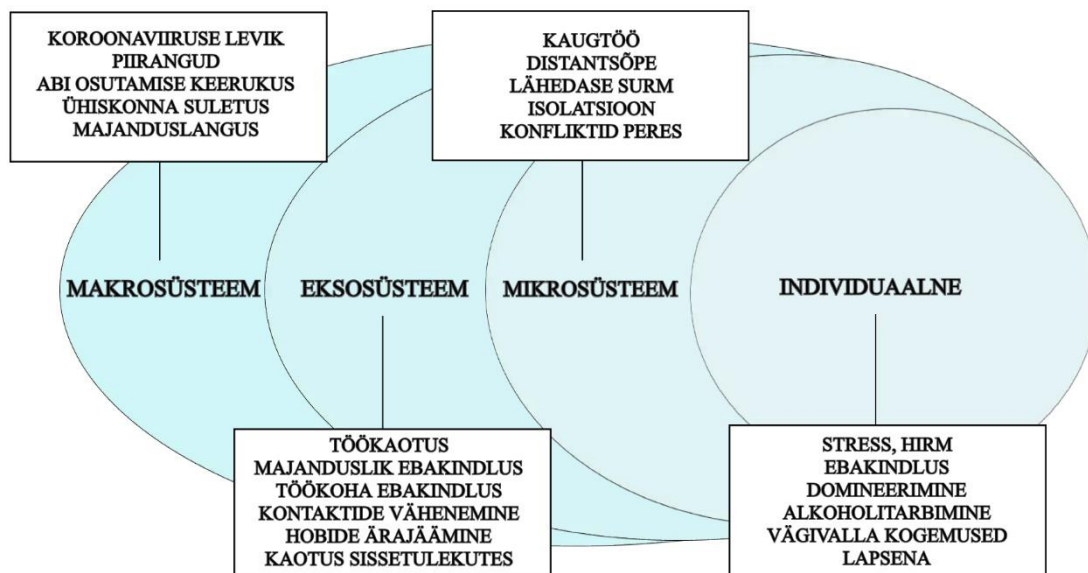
KOROONAVIIRUSE LEVIK
PIIRANGUD
ABI OSUTAMISE KEERUKUS
ÜHISKONNA SULETUS
MAJANDUSLANGUS

KAUGTÖÖ
DISTANTSÕPE
LÄHEDASE SURM
ISOLATSIOON
KONFLIKTID PERES

MAKROSÜSTEEM

EKSOSÜSTEEM

MIKROSÜSTEEM

INDIVIDUAALNE

TÖÖKAOTUS
MAJANDUSLIK EBAKINDLUS
TÖÖKOHA EBAKINDLUS
KONTAKTIDE VÄHENEMINE
HOBIDE ÄRAJÄÄMINE
KAOTUS SISSETULEKUTES

STRESS, HIRM
EBAKINDLUS
DOMINEERIMINE
ALKOHOLITARBIMINE
VÄGIVALLA KOGEMUSED
LAPSENA